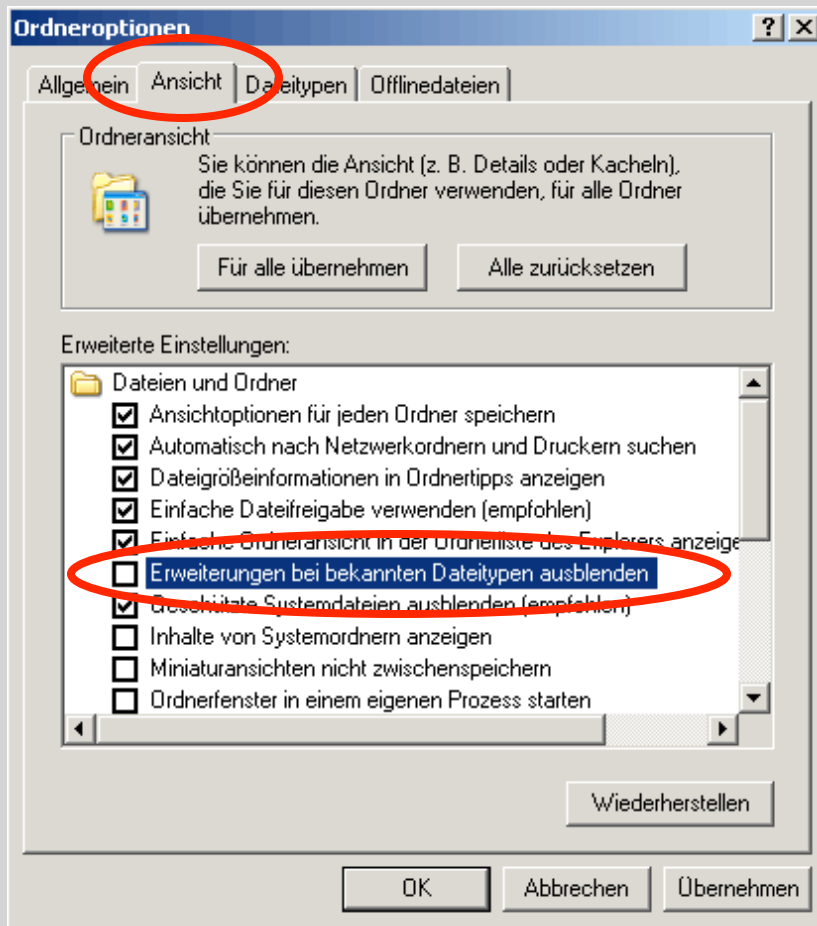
Ordneroptionen

?

X

Allgemein

Ansicht

Dateitypen

Offlinedateien

Ordneransicht

Sie können die Ansicht (z. B. Details oder Kacheln), die Sie für diesen Ordner verwenden, für alle Ordner übernehmen.

Für alle übernehmen

Alle zurücksetzen

Erweiterte Einstellungen:

Dateien und Ordner

Ansichtoptionen für jeden Ordner speichern

Automatisch nach Netzwerkordnern und Druckern suchen

Dateigrößeinformationen in Ordnertipps anzeigen

Einfache Dateifreigabe verwenden (empfohlen)

Einfache Ordneransicht in der Ordnerliste des Explorers anzeige

Erweiterungen bei bekannten Dateitypen ausblenden

Geschützte Systemdateien ausblenden (empfohlen)

Inhalte von Systemordnern anzeigen

Miniaturansichten nicht zwischenspeichern

Ordnerfenster in einem eigenen Prozess starten

Wiederherstellen

OK

Abbrechen

Übernehmen